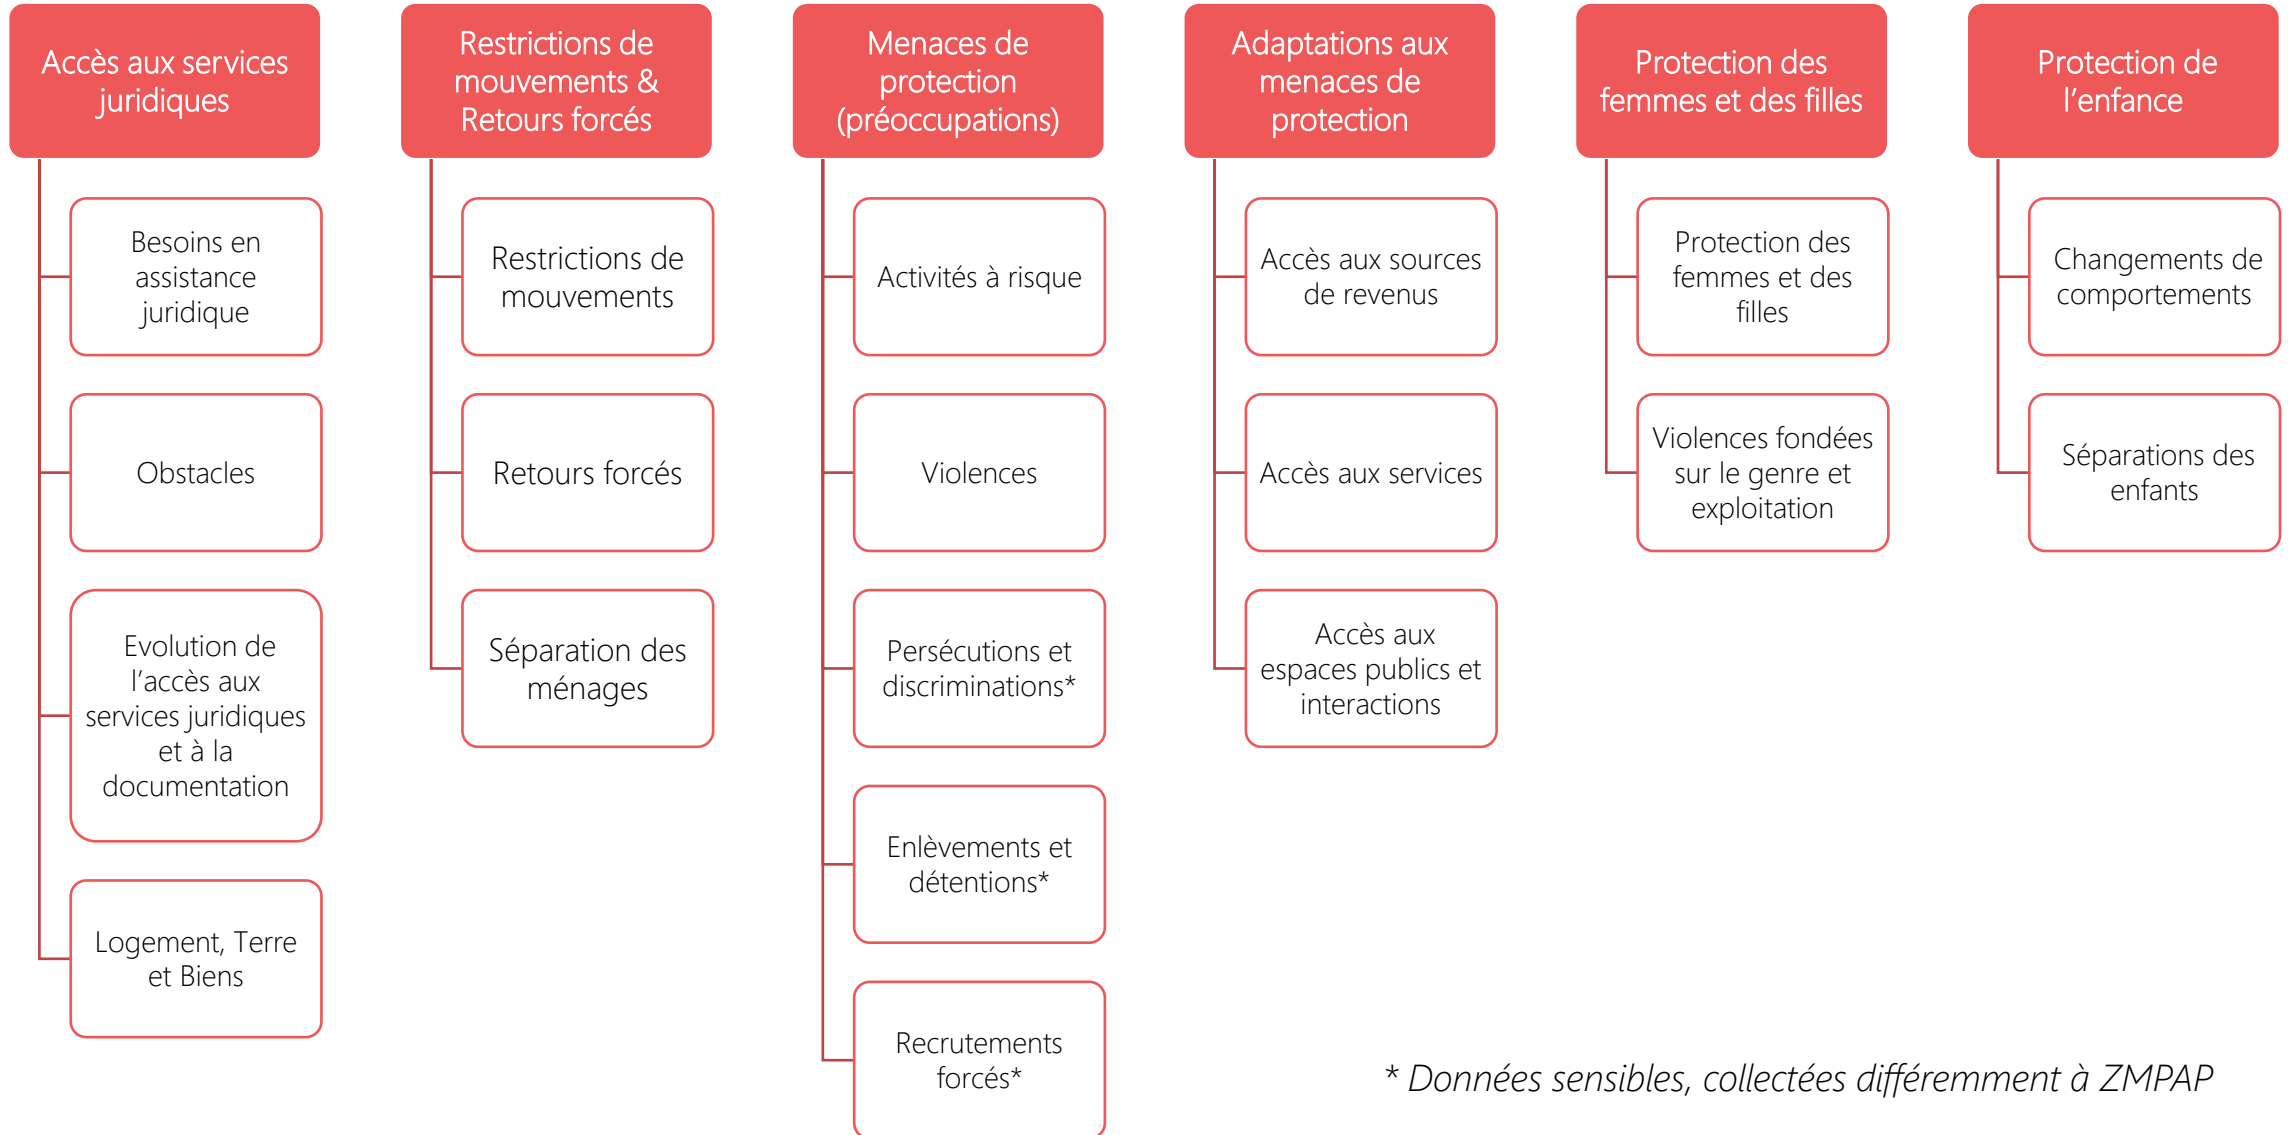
Accès aux services juridiques

Besoins en assistance juridique

Obstacles

Evolution de l’accès aux services juridiques et à la documentation

Logement, Terre et Biens

Restrictions de mouvements & Retours forcés

Restrictions de mouvements

Retours forcés

Séparation des ménages

Menaces de protection (préoccupations)

Activités à risque

Violences

Persécutions et discriminations*

Enlèvements et détentions*

Recrutements forcés*

Adaptations aux menaces de protection

Accès aux sources de revenus

Accès aux services

Accès aux espaces publics et interactions

Protection des femmes et des filles

Protection des femmes et des filles

Violences fondées sur le genre et exploitation

Protection de l’enfance

Changements de comportements

Séparations des enfants

* Données sensibles, collectées différemment à ZMPAP